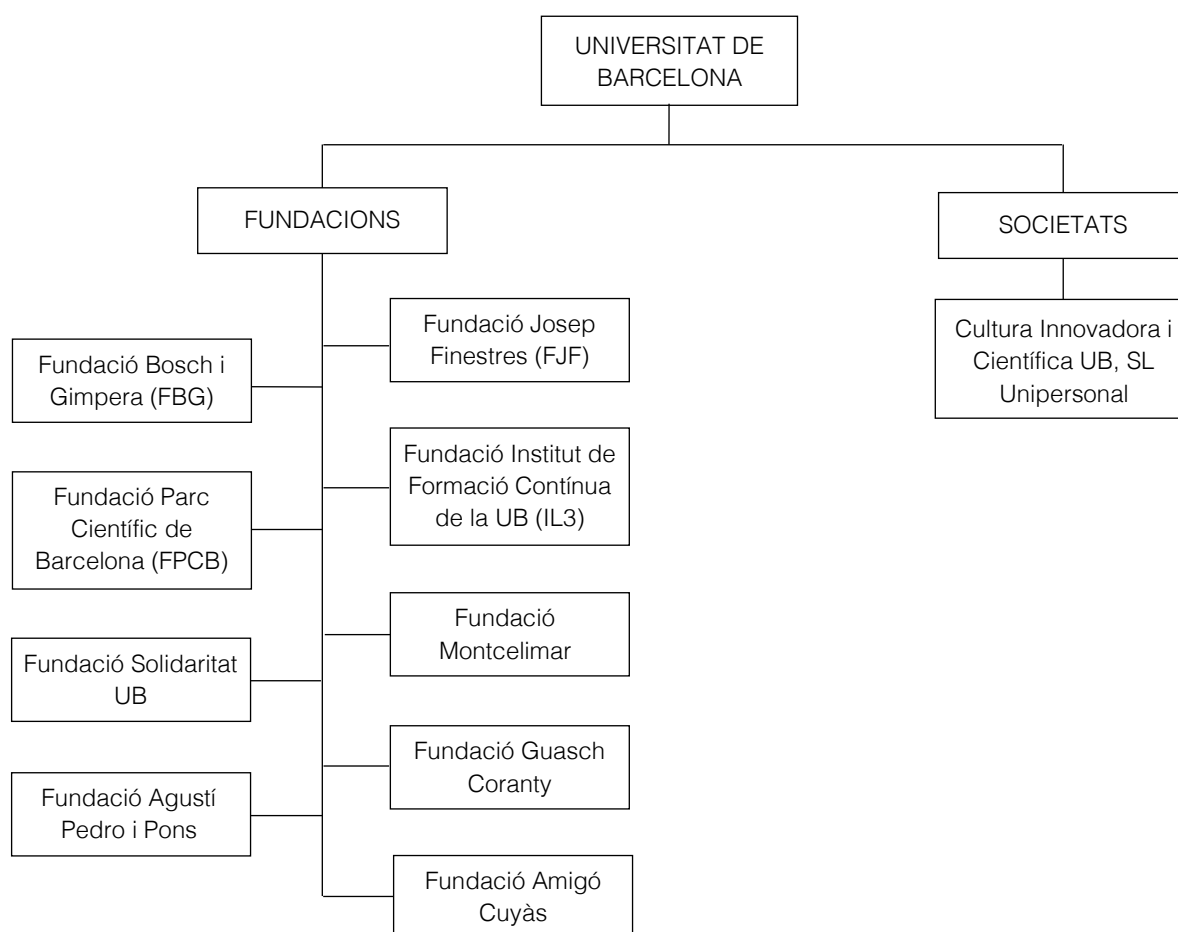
UNIVERSITAT DE BARCELONA

FUNDACIONS

SOCIETATS

Fundació Josep Finestres (FJF)

Fundació Bosch i Gimpera (FBG)

Fundació Institut de Formació Contínua de la UB (IL3)

Fundació Parc Científic de Barcelona (FPCB)

Fundació Montcelimar

Fundació Solidaritat UB

Fundació Guasch Coranty

Fundació Agustí Pedro i Pons

Fundació Amigó Cuyàs

Cultura Innovadora i Científica UB, SL Unipersonal